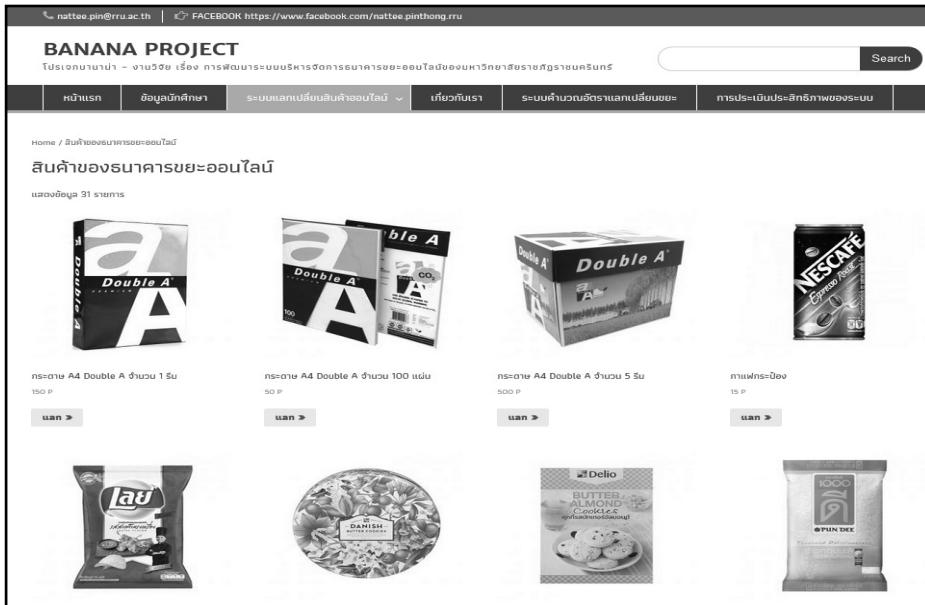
nattee.pin@rru.ac.th | FACEBOOK https://www.facebook.com/nattee.pinthong.rru

BANANA PROJECT
โปรเจคบานาน่า - งานวิจัย เรื่อง การพัฒนาระบบบริหารจัดการธนาคารขยะออนไลน์ของมหาวิทยาลัยราชภัฏราชนครินทร์

Search

หน้าแรก | ข้อมูลนักศึกษา | ระบบแลกเปลี่ยนสินค้าออนไลน์ | เกี่ยวกับเรา | ระบบคำนวณอัตราแลกเปลี่ยนขยะ | การประเมินประสิทธิภาพของระบบ

Home / สินค้าของธนาคารขยะออนไลน์

สินค้าของธนาคารขยะออนไลน์

แสดงข้อมูล 31 รายการ

Double A

Double A

Double A

NESCAFÉ

กระดาษ A4 Double A จำนวน 1 รีม
150 P
แลก »

กระดาษ A4 Double A จำนวน 100 แผ่น
50 P
แลก »

กระดาษ A4 Double A จำนวน 5 รีม
500 P
แลก »

กาแฟกระป๋อง
15 P
แลก »

เลย์

DANISH BUTTER COOKIES

Delio BUTTER ALMOND Cookies

PUN DEE